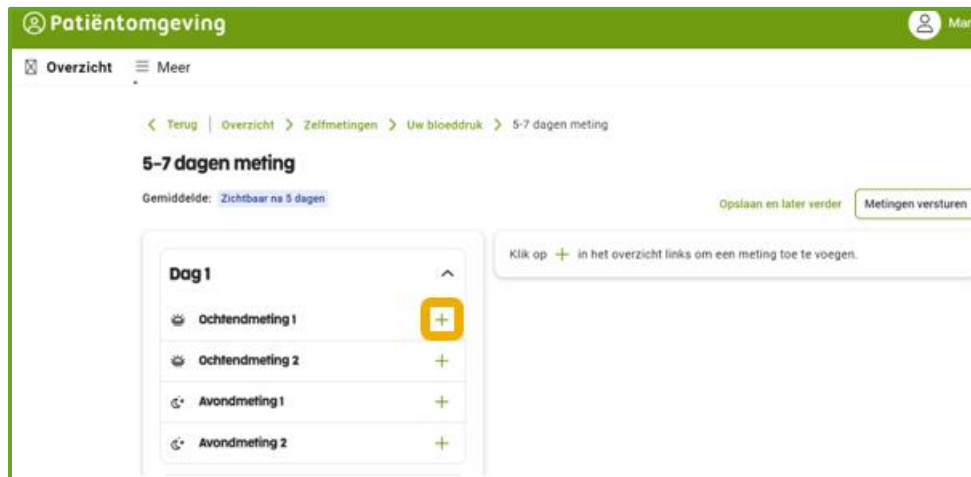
Patiëntomgeving

Mar

Overzicht ≡ Meer

< Terug | Overzicht > Zelfmetingen > Uw bloeddruk > 5-7 dagen meting

5-7 dagen meting

Gemiddelde: Zichtbaar na 5 dagen

Opslaan en later verder

Metingen versturen

Dag 1

Ochtendmeting 1 +

Ochtendmeting 2 +

Avondmeting 1 +

Avondmeting 2 +

Klik op + in het overzicht links om een meting toe te voegen.